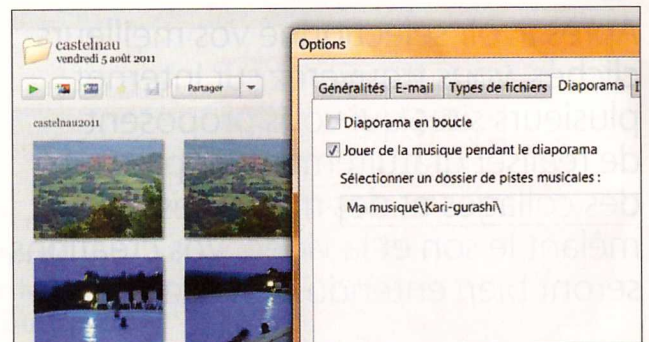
castelnau
vendredi 5 août 2011

Partager

castelnau2011

Options

Généralités | E-mail | Types de fichiers | Diaporama | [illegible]

Diaporama en boucle

Jouer de la musique pendant le diaporama

Sélectionner un dossier de pistes musicales :

Ma musique\Kari-gurashi\